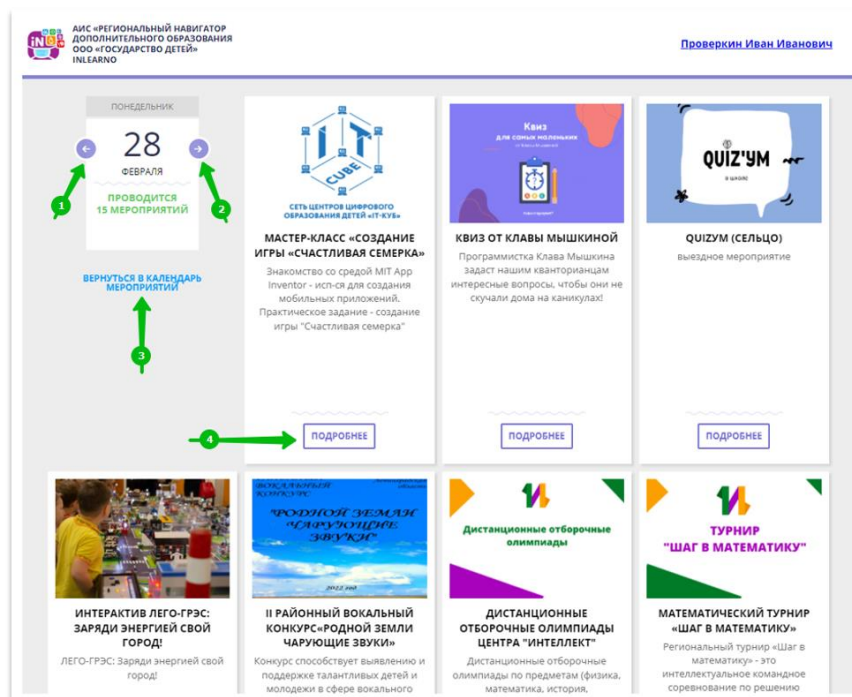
АИС «РЕГИОНАЛЬНЫЙ НАВИГАТОР ДОПОЛНИТЕЛЬНОГО ОБРАЗОВАНИЯ ООО «ГОСУДАРСТВО ДЕТЕЙ» INLEARNO

Проверкин Иван Иванович

ПОНЕДЕЛЬНИК
28
ФЕВРАЛЯ
ПРОВОДИТСЯ 15 МЕРОПРИЯТИЙ

1
2

ВЕРНУТЬСЯ В КАЛЕНДАРЬ МЕРОПРИЯТИЙ

3

IT CUBE
СЕТЬ ЦЕНТРОВ ЦИФРОВОГО ОБРАЗОВАНИЯ ДЕТЕЙ «IT-КУБ»

МАСТЕР-КЛАСС «СОЗДАНИЕ ИГРЫ «СЧАСТЛИВАЯ СЕМЕРКА»
Знакомство со средой MIT App Inventor - исп-ся для создания мобильных приложений. Практическое задание - создание игры "Счастливая семерка"

4
ПОДРОБНЕЕ

Квиз для самых маленьких

КВИЗ ОТ КЛАВЫ МЫШКИНОЙ
Программистка Клава Мышкина задаст нашим кванторианцам интересные вопросы, чтобы они не скучали дома на каникулах!

ПОДРОБНЕЕ

QUIZ'YM
в школе

QUIZУМ (СЕЛЬЦО)
выездное мероприятие

ПОДРОБНЕЕ

ИНТЕРАКТИВ ЛЕГО-ГРЭС: ЗАРЯДИ ЭНЕРГИЕЙ СВОЙ ГОРОД!
ЛЕГО-ГРЭС: Заряди энергией свой город!

ВОКАЛЬНЫЙ КОНКУРС
"РОДНОЙ ЗЕМЛИ ЧАРУЮЩИЕ ЗВУКИ"
2022 год

II РАЙОННЫЙ ВОКАЛЬНЫЙ КОНКУРС«РОДНОЙ ЗЕМЛИ ЧАРУЮЩИЕ ЗВУКИ»
Конкурс способствует выявлению и поддержке талантливых детей и молодежи в сфере вокального

Дистанционные отборочные олимпиады

ДИСТАНЦИОННЫЕ ОТБОРОЧНЫЕ ОЛИМПИАДЫ ЦЕНТРА "ИНТЕЛЛЕКТ"
Дистанционные отборочные олимпиады по предметам (физика, математика, история,

ТУРНИР "ШАГ В МАТЕМАТИКУ"

МАТЕМАТИЧЕСКИЙ ТУРНИР «ШАГ В МАТЕМАТИКУ»
Региональный турнир «Шаг в математику» - это интеллектуальное командное соревнование по решению